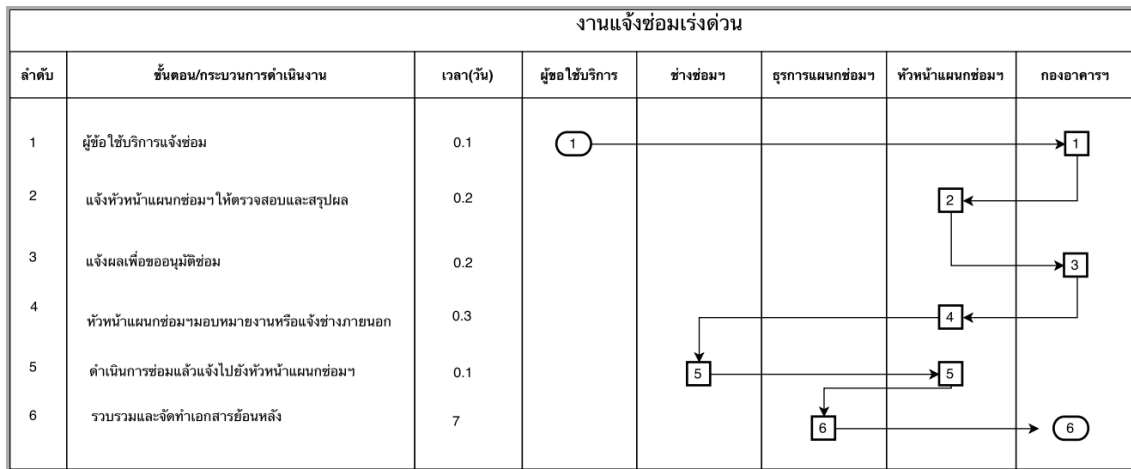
งานแจ้งซ่อมเร่งด่วน

| ลำดับ | ขั้นตอน/กระบวนการดำเนินงาน | เวลา(วัน) | ผู้ขอใช้บริการ | ช่างซ่อมฯ | ธุรการแผนกซ่อมฯ | หัวหน้าแผนกซ่อมฯ | กองอาคารฯ |
|---|---|---|---|---|---|---|---|
| 1 | ผู้ข้อใช้บริการแจ้งซ่อม | 0.1 | 1 | | | | 1 |
| 2 | แจ้งหัวหน้าแผนกซ่อมฯให้ตรวจสอบและสรุปผล | 0.2 | | | | 2 | |
| 3 | แจ้งผลเพื่อขออนุมัติซ่อม | 0.2 | | | | | 3 |
| 4 | หัวหน้าแผนกซ่อมฯมอบหมายงานหรือแจ้งช่างภายนอก | 0.3 | | | | 4 | |
| 5 | ดำเนินการซ่อมแล้วแจ้งไปยังหัวหน้าแผนกซ่อมฯ | 0.1 | | 5 | | 5 | |
| 6 | รวบรวมและจัดทำเอกสารย้อนหลัง | 7 | | | 6 | | 6 |